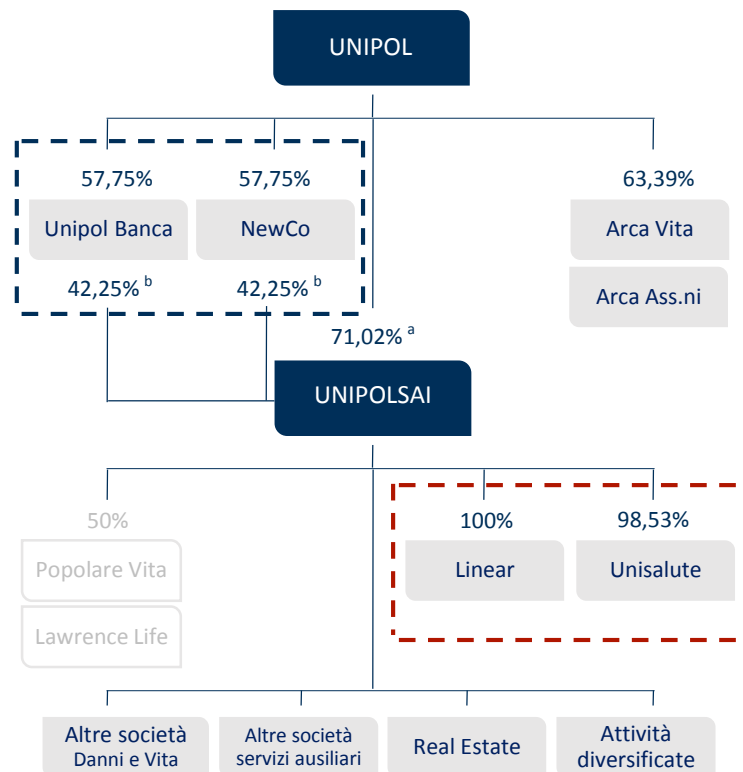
UNIPOL

57,75%
Unipol Banca
42,25% $^{b}$

57,75%
NewCo
42,25% $^{b}$

63,39%
Arca Vita
Arca Ass.ni

71,02% $^{a}$

UNIPOLSAI

50%
Popolare Vita
Lawrence Life

100%
Linear

98,53%
Unisalute

Altre società Danni e Vita

Altre società servizi ausiliari

Real Estate

Attività diversificate